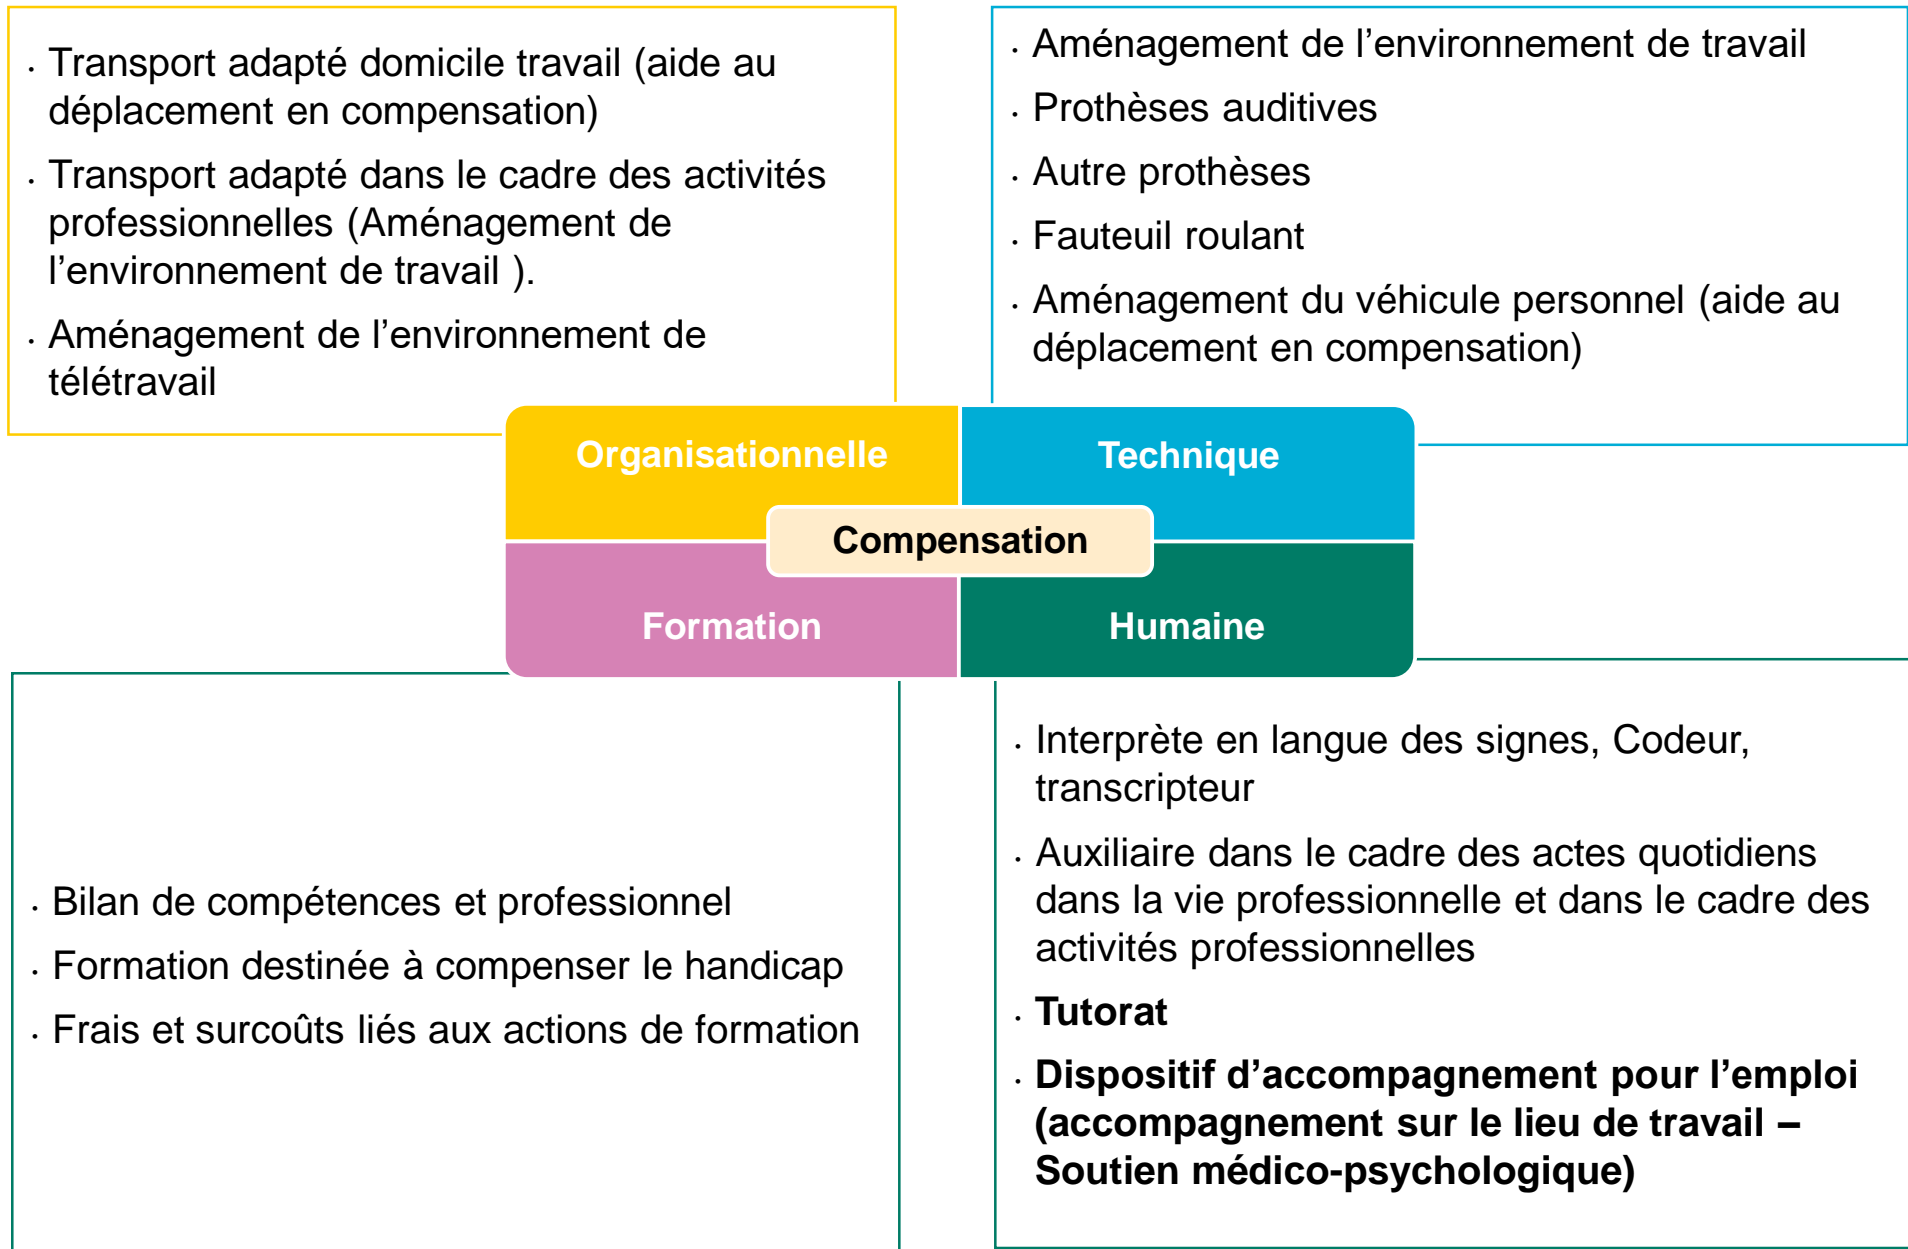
· Transport adapté domicile travail (aide au déplacement en compensation)

· Transport adapté dans le cadre des activités professionnelles (Aménagement de l'environnement de travail ).

· Aménagement de l'environnement de télétravail

· Aménagement de l'environnement de travail

· Prothèses auditives

· Autre prothèses

· Fauteuil roulant

· Aménagement du véhicule personnel (aide au déplacement en compensation)

Organisationnelle

Technique

Compensation

Formation

Humaine

· Bilan de compétences et professionnel

· Formation destinée à compenser le handicap

· Frais et surcoûts liés aux actions de formation

· Interprète en langue des signes, Codeur, transcripteur

· Auxiliaire dans le cadre des actes quotidiens dans la vie professionnelle et dans le cadre des activités professionnelles

· **Tutorat**

· **Dispositif d'accompagnement pour l'emploi (accompagnement sur le lieu de travail – Soutien médico-psychologique)**